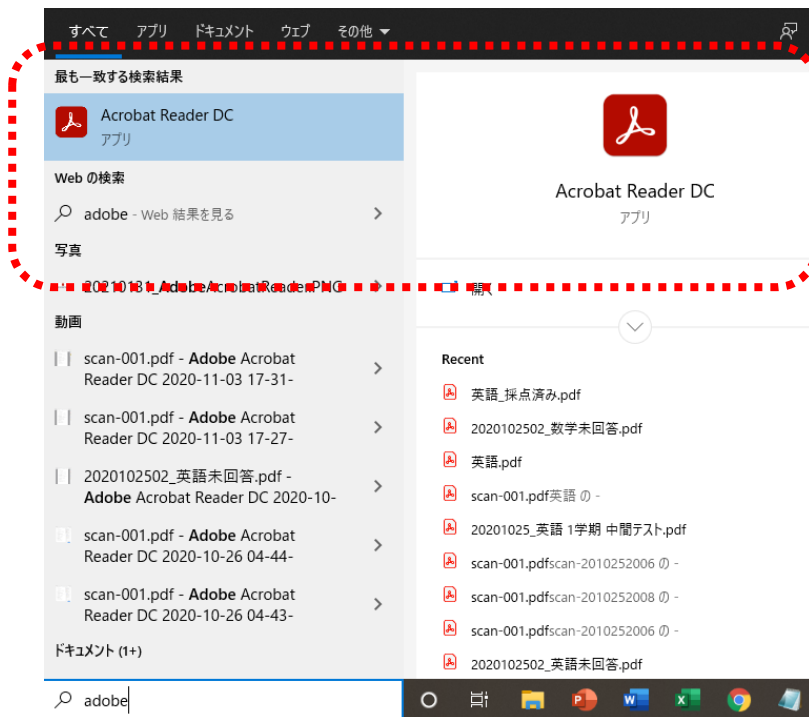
すべて アプリ ドキュメント ウェブ その他

最も一致する検索結果

Acrobat Reader DC
アプリ

Web の検索

adobe - Web 結果を見る

写真

20201031_AdobeAcrobatReader.PNG

動画

scan-001.pdf - Adobe Acrobat Reader DC 2020-11-03 17-31-

scan-001.pdf - Adobe Acrobat Reader DC 2020-11-03 17-27-

2020102502_英語未回答.pdf - Adobe Acrobat Reader DC 2020-10-

scan-001.pdf - Adobe Acrobat Reader DC 2020-10-26 04-44-

scan-001.pdf - Adobe Acrobat Reader DC 2020-10-26 04-43-

ドキュメント (1+)

adobe

Acrobat Reader DC
アプリ

開く

Recent

英語_採点済み.pdf

2020102502_数学未回答.pdf

英語.pdf

scan-001.pdf英語 の -

20201025_英語 1学期 中間テスト.pdf

scan-001.pdfscan-2010252006 の -

scan-001.pdfscan-2010252008 の -

scan-001.pdfscan-2010252006 の -

2020102502_英語未回答.pdf